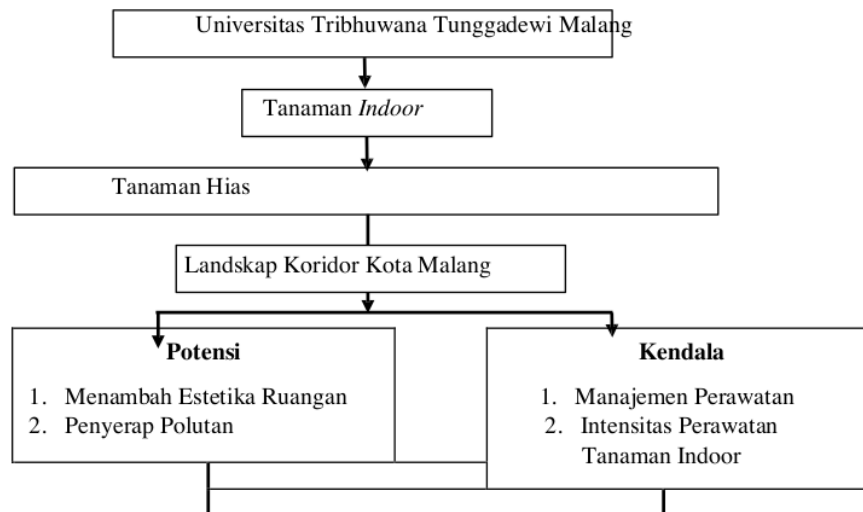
Universitas Tribhuwana Tunggadewi Malang

Tanaman *Indoor*

Tanaman Hias

Landskap Koridor Kota Malang

**Potensi**

1. Menambah Estetika Ruangan
2. Penyerap Polutan

**Kendala**

1. Manajemen Perawatan
2. Intensitas Perawatan Tanaman Indoor